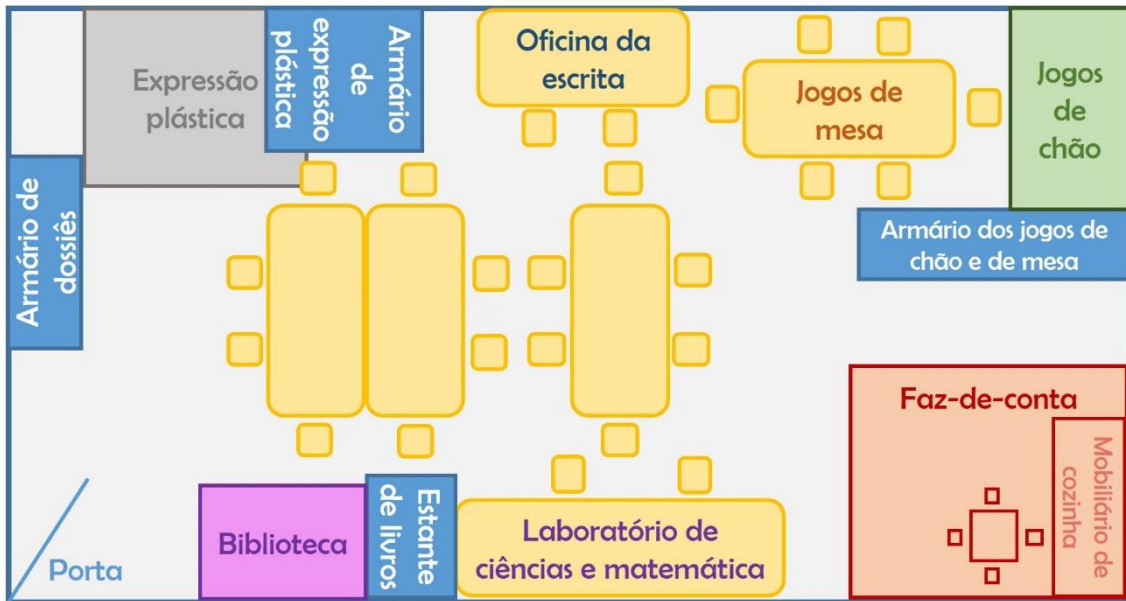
Expressão plástica

Armário de expressão plástica

Oficina da escrita

Jogos de mesa

Jogos de chão

Armário de dossiês

Armário dos jogos de chão e de mesa

Faz-de-conta

Mobiliário de cozinha

Biblioteca

Estante de livros

Laboratório de ciências e matemática

Porta